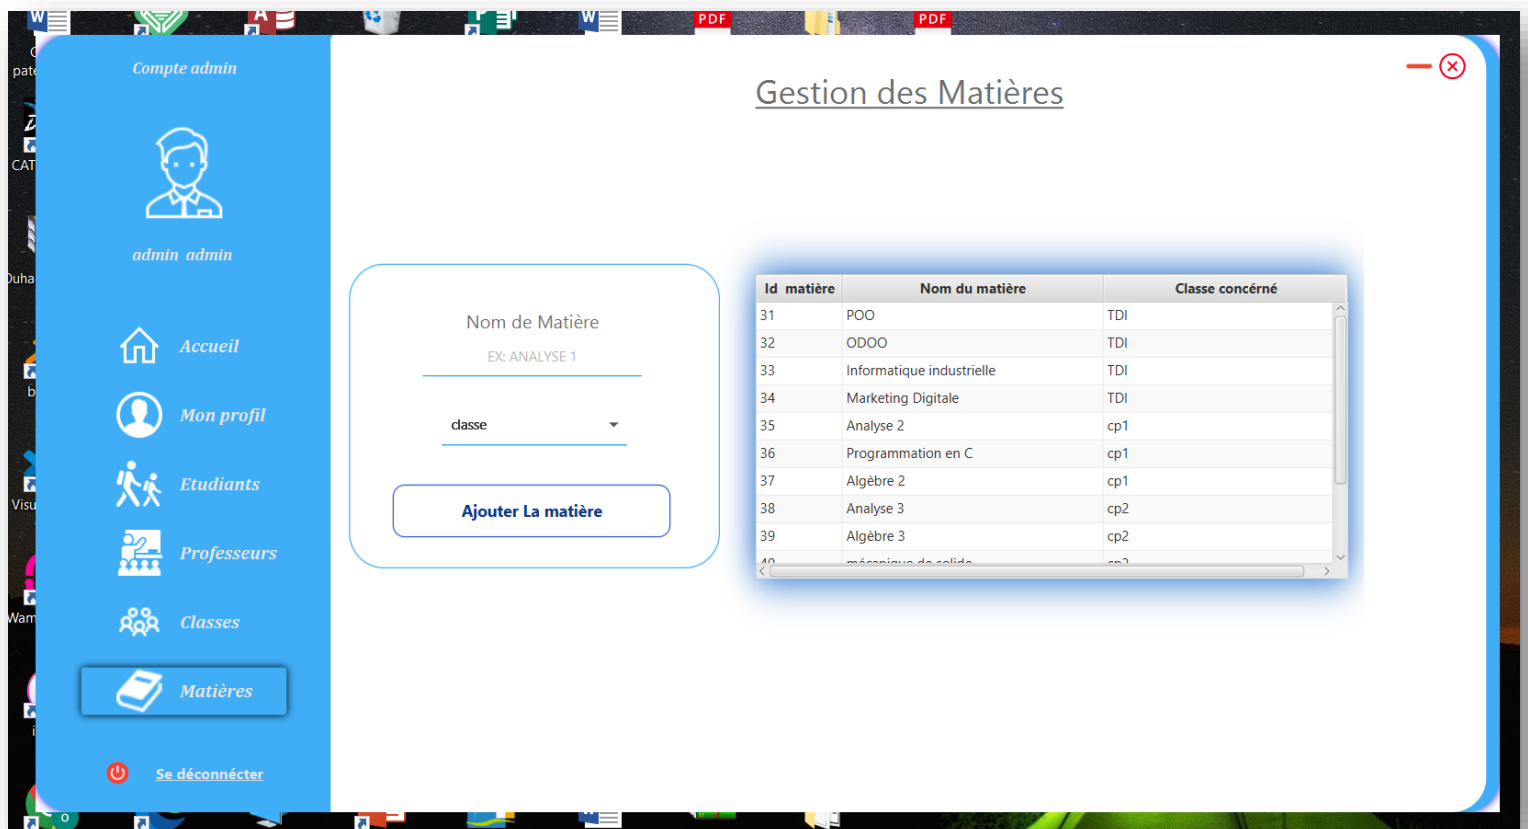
Compte admin

admin admin

Accueil

Mon profil

Etudiants

Professeurs

Classes

Matières

Se déconnécter

Gestion des Matières

Nom de Matière

EX: ANALYSE 1

classe

Ajouter La matière

| Id matière | Nom du matière | Classe concérné |
|---|---|---|
| 31 | POO | TDI |
| 32 | ODOO | TDI |
| 33 | Informatique industrielle | TDI |
| 34 | Marketing Digitale | TDI |
| 35 | Analyse 2 | cp1 |
| 36 | Programmation en C | cp1 |
| 37 | Algèbre 2 | cp1 |
| 38 | Analyse 3 | cp2 |
| 39 | Algèbre 3 | cp2 |
| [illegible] | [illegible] | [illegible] |